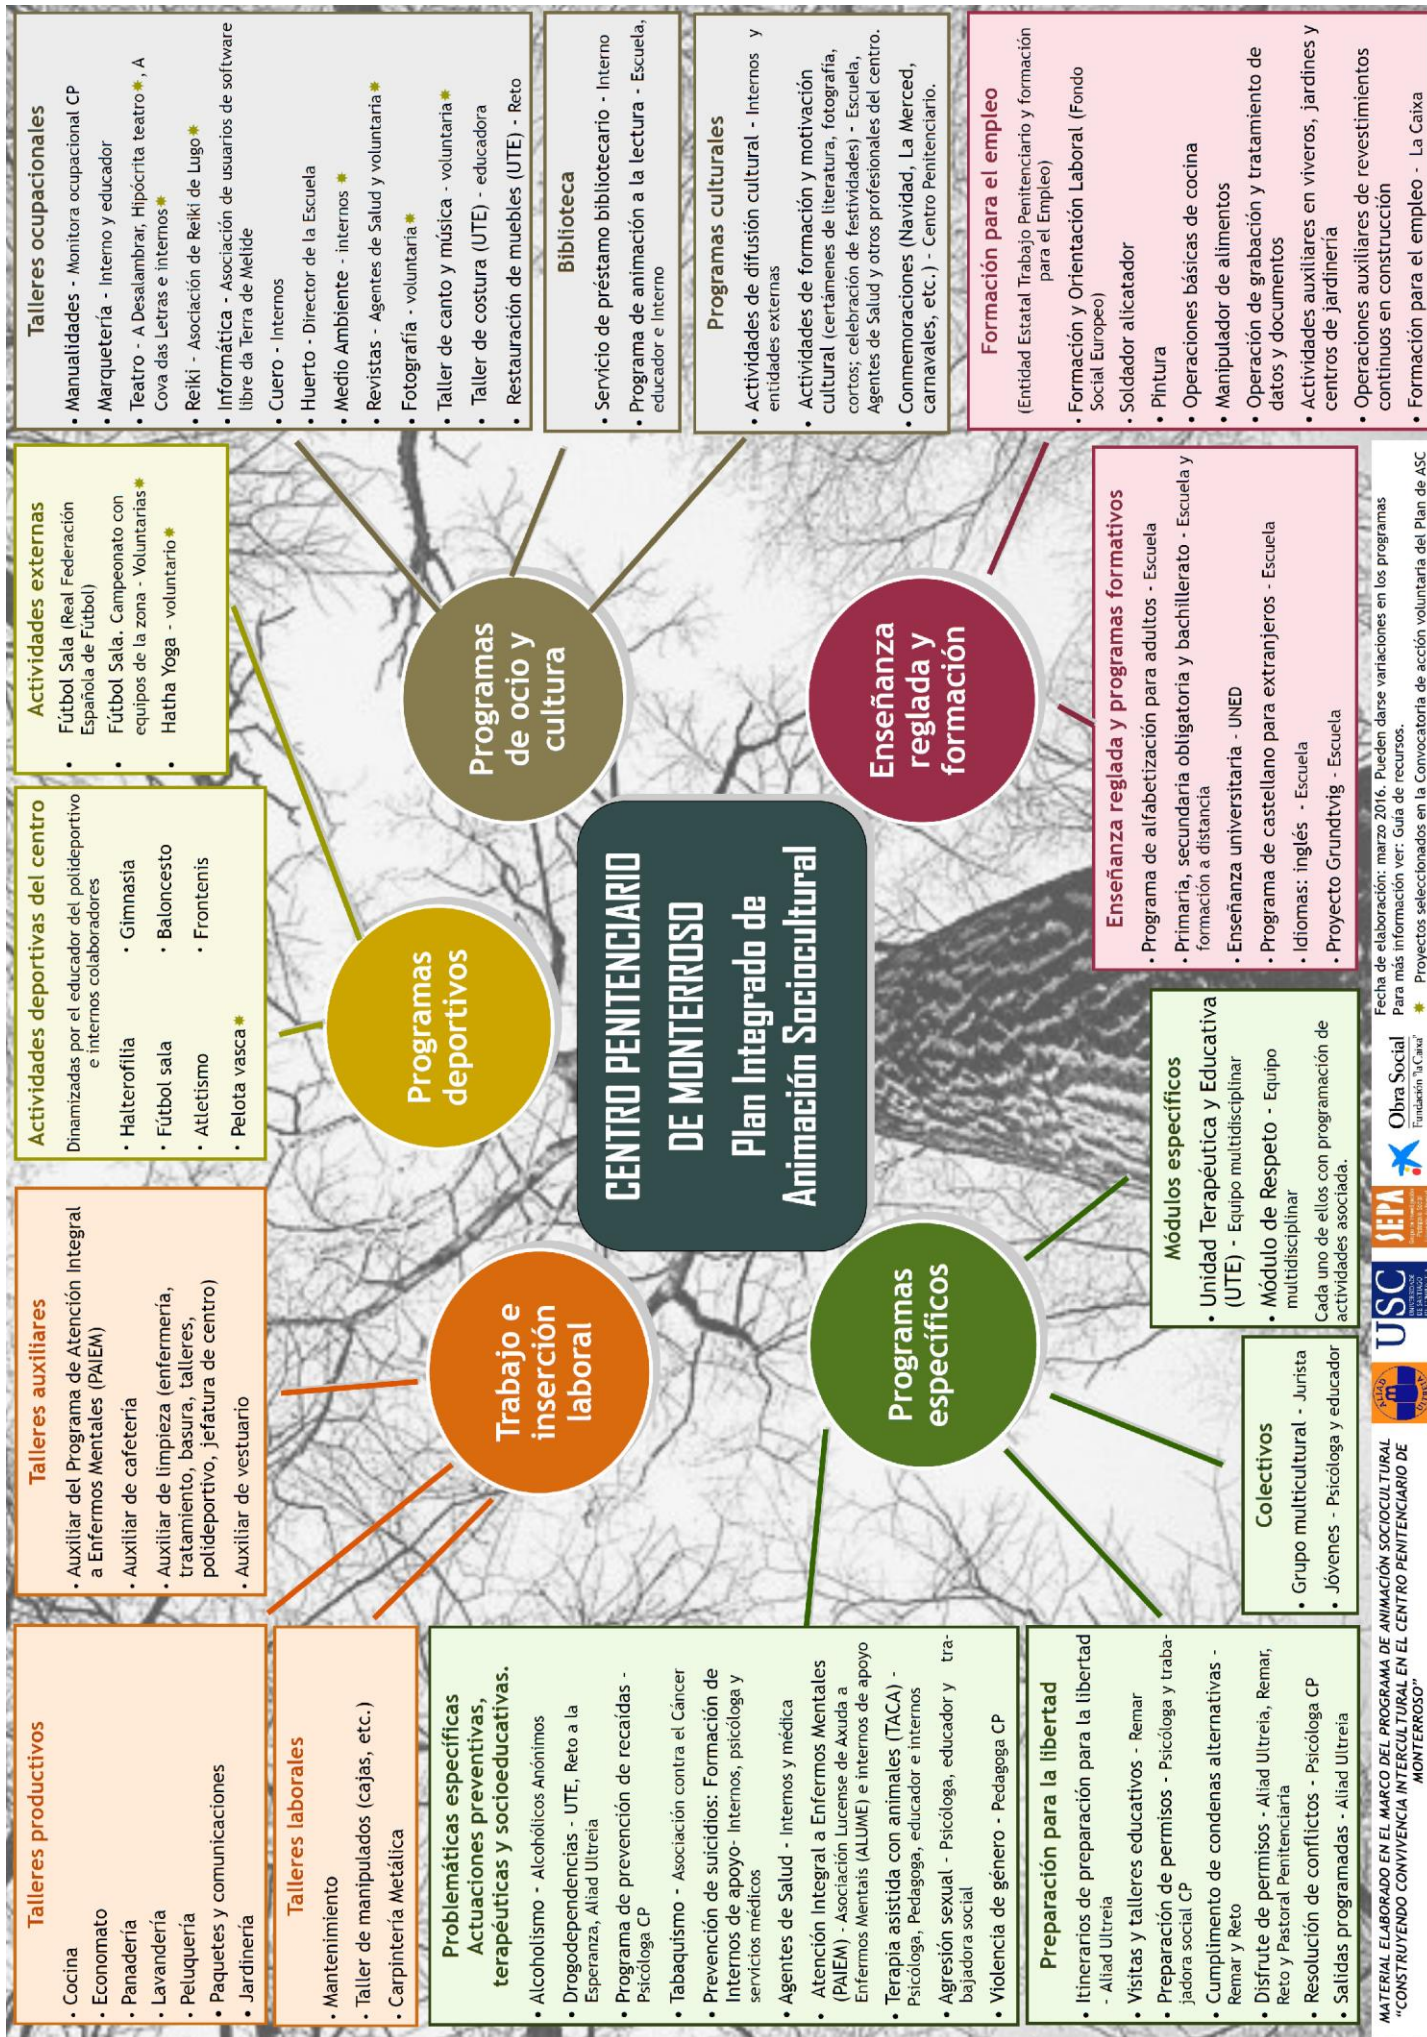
CENTRO PENITENCIARIO DE MONTERROSO
Plan Integrado de Animación Sociocultural

Talleres ocupacionales
• Manualidades - Monitora ocupacional CP
• Marquetería - Interno y educador
• Teatro - A Desalambrar, Hipócrita teatro*, A Cova das Letras e internos*
• Reiki - Asociación de Reiki de Lugo*
• Informática - Asociación de usuarios de software libre da Terra de Melide
• Cuero - Internos
• Huerto - Director de la Escuela
• Medio Ambiente - internos*
• Revistas - Agentes de Salud y voluntaria*
• Fotografía - voluntaria*
• Taller de canto y música - voluntaria*
• Taller de costura (UTE) - educadora
• Restauración de muebles (UTE) - Reto

Biblioteca
• Servicio de préstamo bibliotecario - Interno
• Programa de animación a la lectura - Escuela, educador e Interno

Programas culturales
• Actividades de difusión cultural - Internos y entidades externas
• Actividades de formación y motivación cultural (certámenes de literatura, fotografía, cortos; celebración de festividades) - Escuela, Agentes de Salud y otros profesionales del centro.
• Conmemoraciones (Navidad, La Merced, carnavales, etc.) - Centro Penitenciario.

Formación para el empleo
(Entidad Estatal Trabajo Penitenciario y formación para el Empleo)
• Formación y Orientación Laboral (Fondo Social Europeo)
• Soldador alicatador
• Pintura
• Operaciones básicas de cocina
• Manipulador de alimentos
• Operación de grabación y tratamiento de datos y documentos
• Actividades auxiliares en viveros, jardines y centros de jardinería
• Operaciones auxiliares de revestimientos continuos en construcción
• Formación para el empleo - La Caixa

Actividades externas
• Fútbol Sala (Real Federación Española de Fútbol)
• Fútbol Sala. Campeonato con equipos de la zona - Voluntarias*
• Hatha Yoga - voluntario*

Programas de ocio y cultura

Actividades deportivas del centro
Dinamizadas por el educador del polideportivo e internos colaboradores
· Halterofilia · Gimnasia
· Fútbol sala · Baloncesto
· Atletismo · Frontenis
· Pelota vasca*

Programas deportivos

Enseñanza reglada y formación

Enseñanza reglada y programas formativos
• Programa de alfabetización para adultos - Escuela
• Primaria, secundaria obligatoria y bachillerato - Escuela y formación a distancia
• Enseñanza universitaria - UNED
• Programa de castellano para extranjeros - Escuela
• Idiomas: inglés - Escuela
• Proyecto Grundtvig - Escuela

Talleres auxiliares
• Auxiliar del Programa de Atención Integral a Enfermos Mentales (PAIEM)
• Auxiliar de cafetería
• Auxiliar de limpieza (enfermería, tratamiento, basura, talleres, polideportivo, jefatura de centro)
• Auxiliar de vestuario

Trabajo e inserción laboral

Programas específicos

Módulos específicos
• Unidad Terapéutica y Educativa (UTE) - Equipo multidisciplinar
• Módulo de Respeto - Equipo multidisciplinar
Cada uno de ellos con programación de actividades asociada.

Colectivos
• Grupo multicultural - Jurista
• Jóvenes - Psicóloga y educador

Fecha de elaboración: marzo 2016. Pueden darse variaciones en los programas
Para más información ver: Guía de recursos.
* Proyectos seleccionados en la Convocatoria de acción voluntaria del Plan de ASC

Talleres productivos
• Cocina
• Economato
• Panadería
• Lavandería
• Peluquería
• Paquetes y comunicaciones
• Jardinería

Talleres laborales
• Mantenimiento
• Taller de manipulados (cajas, etc.)
• Carpintería Metálica

Problemáticas específicas
Actuaciones preventivas, terapéuticas y socioeducativas.
• Alcoholismo - Alcohólicos Anónimos
• Drogodependencias - UTE, Reto a la Esperanza, Aliad Ultreia
• Programa de prevención de recaídas - Psicóloga CP
• Tabaquismo - Asociación contra el Cáncer
• Prevención de suicidios: Formación de Internos de apoyo- Internos, psicóloga y servicios médicos
• Agentes de Salud - Internos y médica
• Atención Integral a Enfermos Mentales (PAIEM) - Asociación Lucense de Axuda a Enfermos Mentais (ALUME) e internos de apoyo
• Terapia asistida con animales (TACA) - Psicóloga, Pedagoga, educador e internos
• Agresión sexual - Psicóloga, educador y trabajadora social
• Violencia de género - Pedagoga CP

Preparación para la libertad
• Itinerarios de preparación para la libertad - Aliad Ultreia
• Visitas y talleres educativos - Remar
• Preparación de permisos - Psicóloga y trabajadora social CP
• Cumplimento de condenas alternativas - Remar y Reto
• Disfrute de permisos - Aliad Ultreia, Remar, Reto y Pastoral Penitenciaria
• Resolución de conflictos - Psicóloga CP
• Salidas programadas - Aliad Ultreia

MATERIAL ELABORADO EN EL MARCO DEL PROGRAMA DE ANIMACIÓN SOCIOCULTURAL "CONSTRUYENDO CONVIVENCIA INTERCULTURAL EN EL CENTRO PENITENCIARIO DE MONTERROSO"

USC
SEPA
Obra Social Fundación "la Caixa"